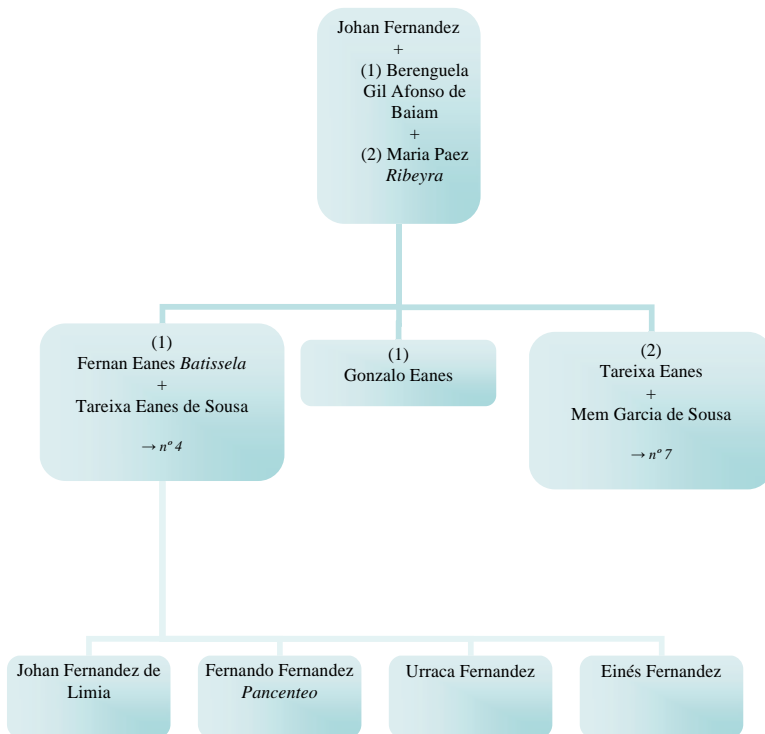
Johan Fernandez
+
(1) Berenguela Gil Afonso de Baiam
+
(2) Maria Paez *Ribeyra*

(1)
Fernan Eanes *Batissela*
+
Tareixa Eanes de Sousa

→ *nº 4*

(1)
Gonzalo Eanes

(2)
Tareixa Eanes
+
Mem Garcia de Sousa

→ *nº 7*

Johan Fernandez de Limia

Fernando Fernandez *Pancenteo*

Urraca Fernandez

Einés Fernandez